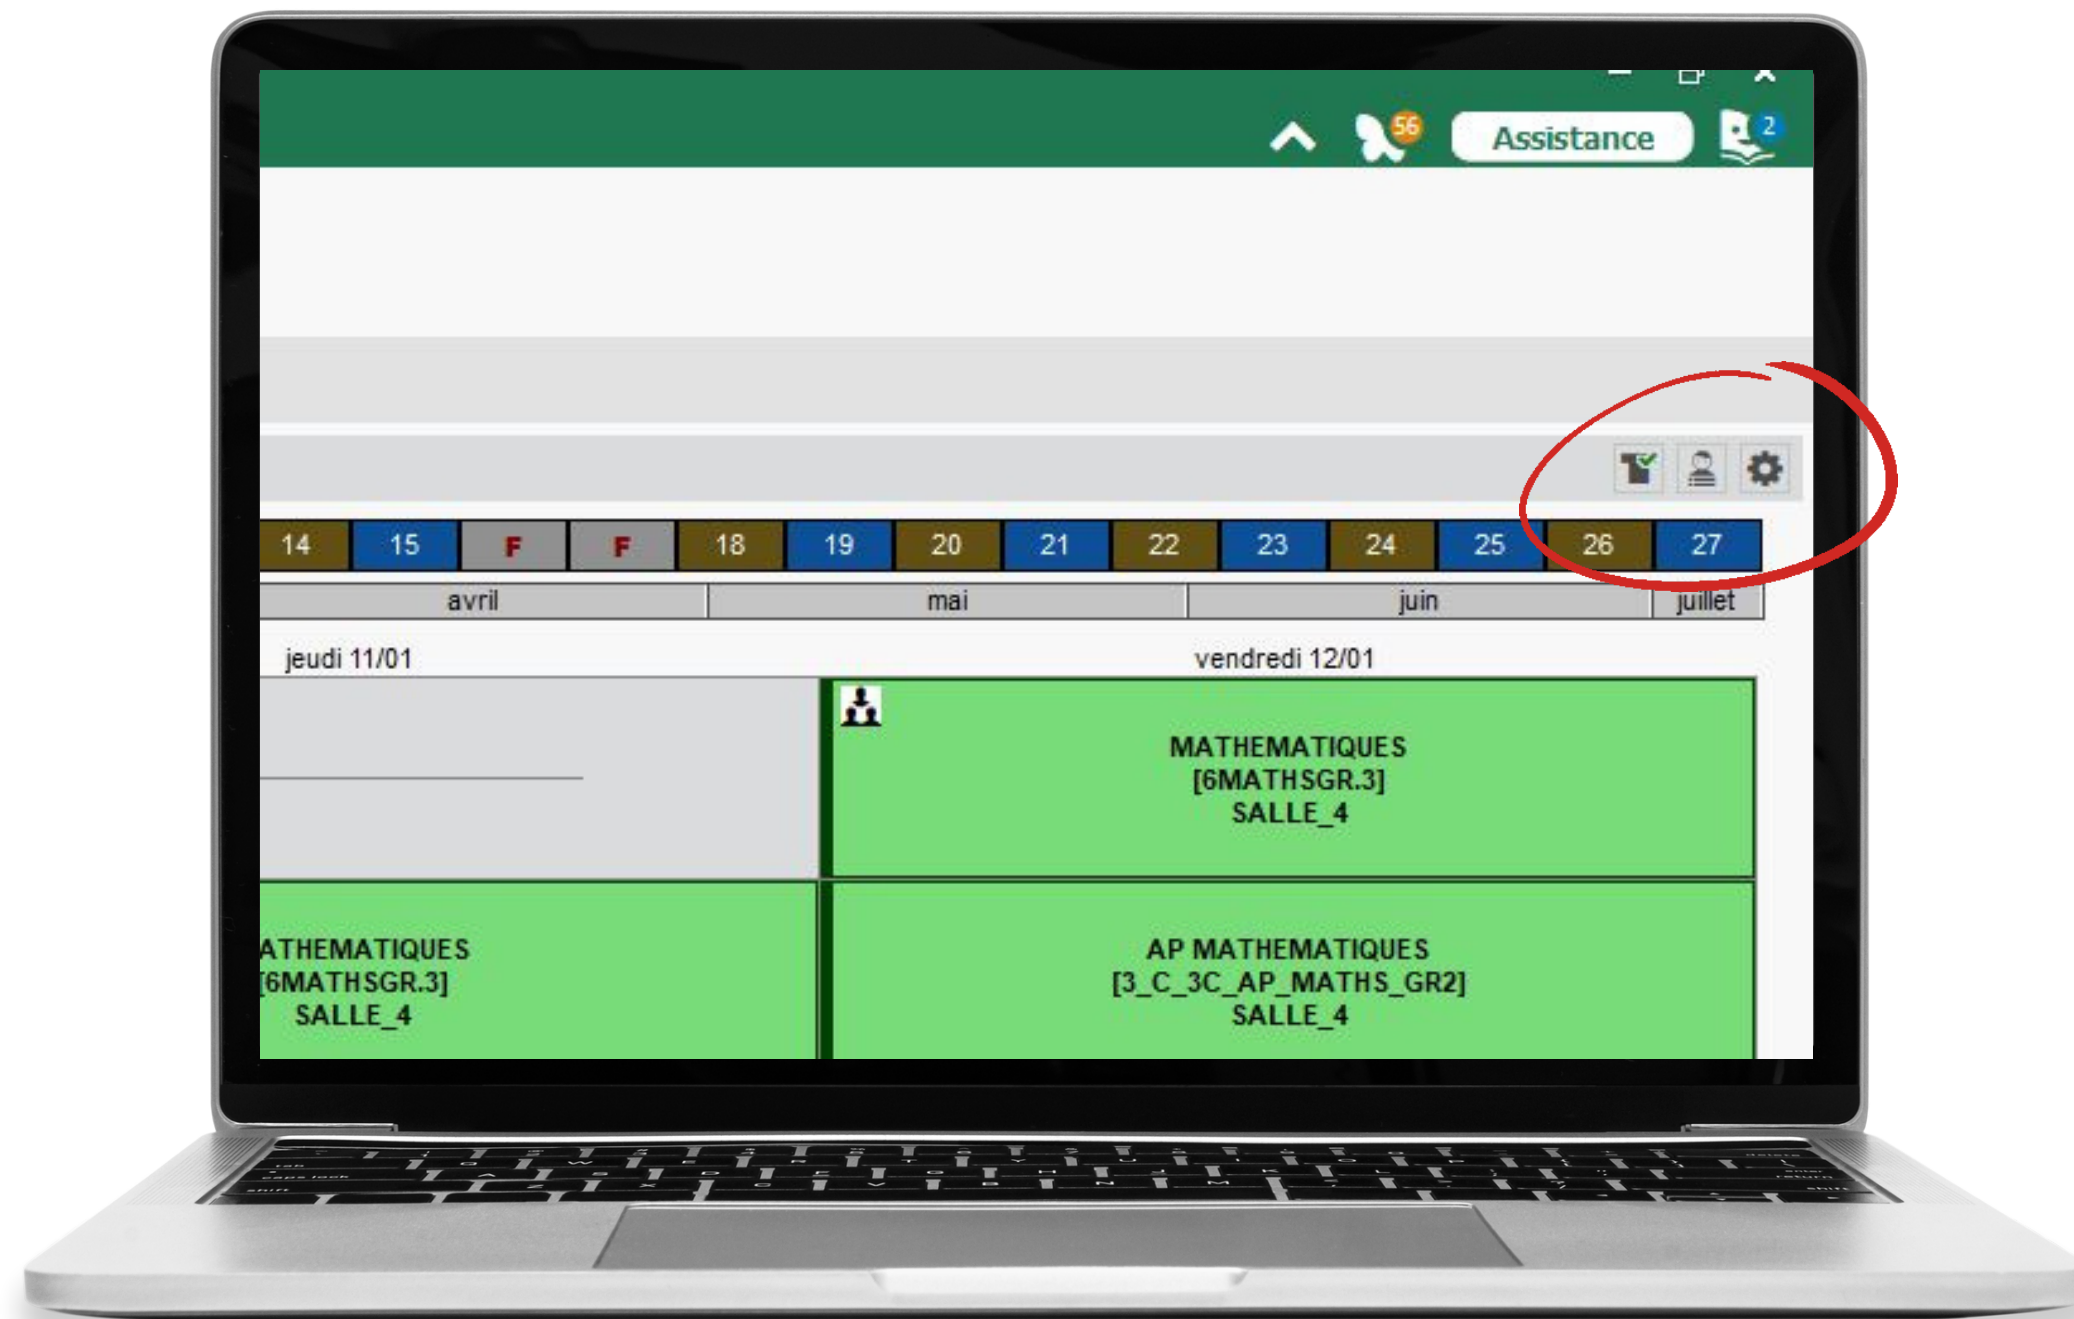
56 Assistance 2

| 14 | 15 | F | F | 18 | 19 | 20 | 21 | 22 | 23 | 24 | 25 | 26 | 27 |
|---|---|---|---|---|---|---|---|---|---|---|---|---|---|

avril mai juin juillet

jeudi 11/01

vendredi 12/01

MATHEMATIQUES
[6MATHSGR.3]
SALLE_4

ATHEMATIQUES
[6MATHSGR.3]
SALLE_4

AP MATHEMATIQUES
[3_C_3C_AP_MATHS_GR2]
SALLE_4